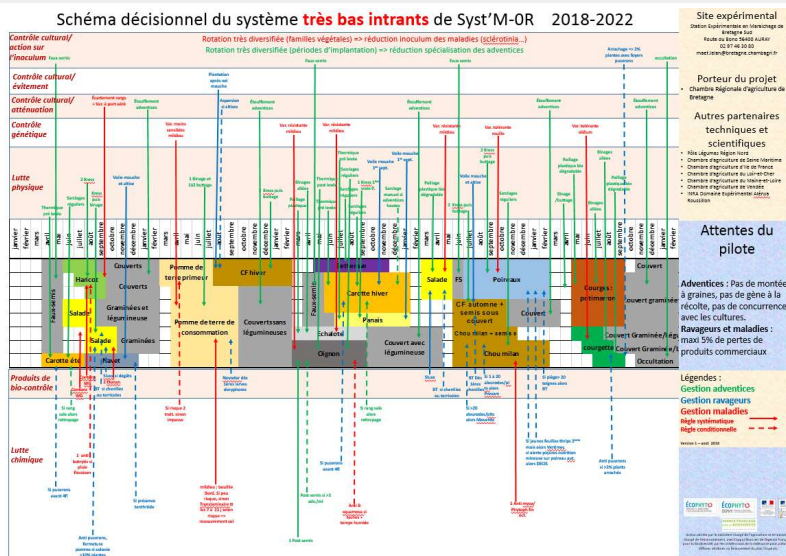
Schéma décisionnel du système très bas intrants de Syst'M-0R 2018-2022

Contrôle cultural/ action sur l'inoculum
Rotation très diversifiée (familles végétales) => réduction inoculum des maladies (sclérotinia…)
Rotation très diversifiée (périodes d'implantation) => réduction spécialisation des adventices

Contrôle cultural/ évitement

Contrôle cultural/ atténuation

Contrôle génétique

Lutte physique

Haricot
Couverts
Pomme de terre primeur
CF hiver
Salade
FS
Poireaux
Couvert
Graminées et légumineuse
Carotte hiver
Courges : potimaron
Couvert graminée
Salade
Fausse-semis
Salade
Graminées
Pomme de terre de consommation
Couverts sans légumineuses
Échalote
Panais
C.F. automne + semis sous couvert
Couvert
Navet
Chou milan – semis
Couvert Graminée/Lég
Carotte été
Oignon
Couvert avec légumineuse
Chou milan
courgette
Occultation

Produits de bio-contrôle

Lutte chimique

Site expérimental
Station Expérimentale en Maraîchage de Bretagne Sud
Route du Bono 56400 AURAY
02 97 46 30 00
maet.islen@bretagne.chambagri.fr

Porteur du projet
• Chambre Régionale d'agriculture de Bretagne

Autres partenaires techniques et scientifiques

Attentes du pilote

Adventices : Pas de montée à graines, pas de gêne à la récolte, pas de concurrence avec les cultures.
Ravageurs et maladies : maxi 5% de pertes de produits commerciaux

Légendes :
Gestion adventices
Gestion ravageurs
Gestion maladies
Règle systématique
Règle conditionnelle

ÉCOPHYTO